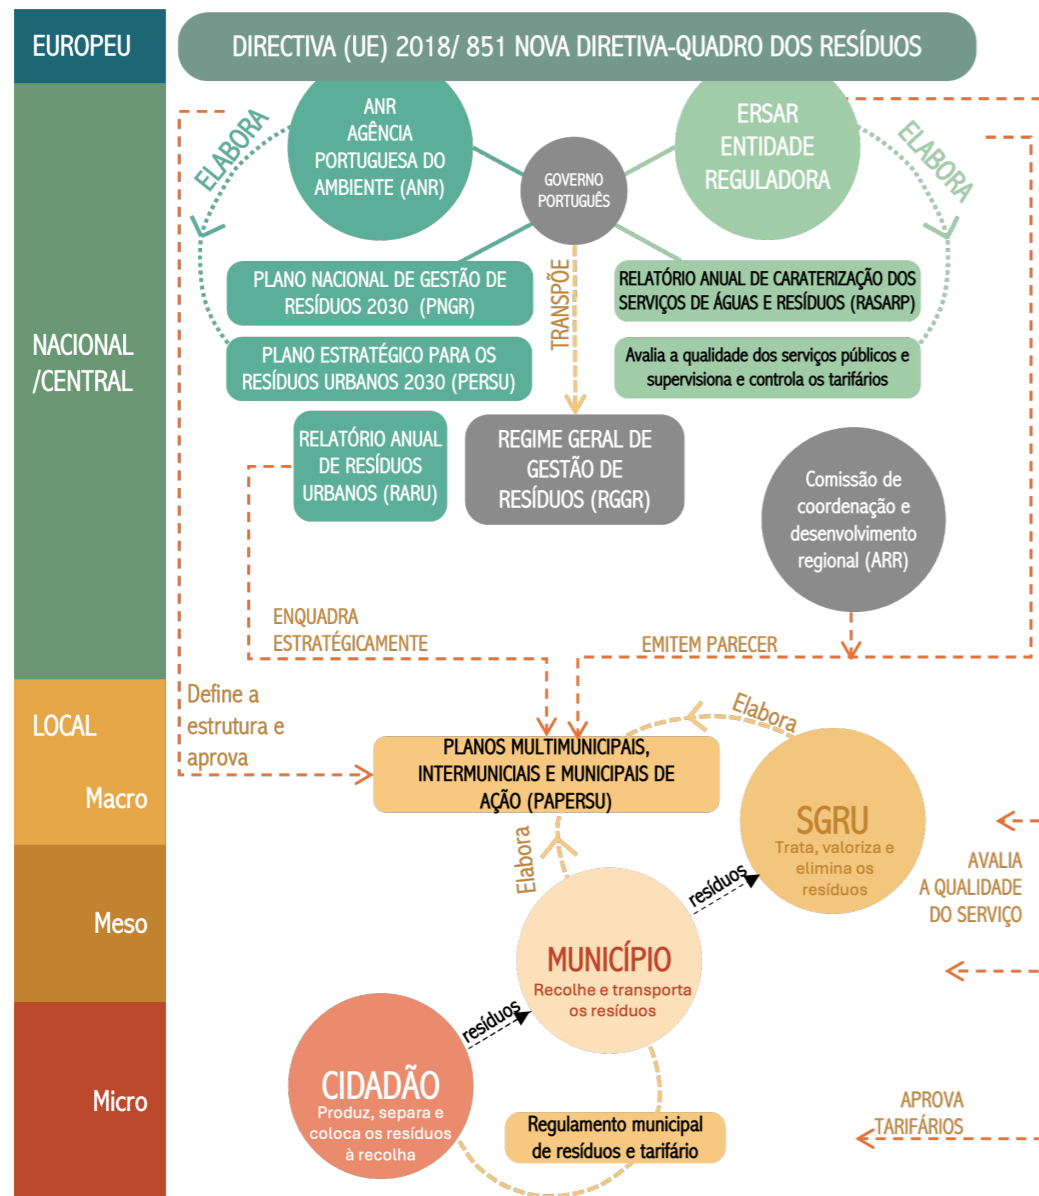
EUROPEU

DIRECTIVA (UE) 2018/ 851 NOVA DIRETIVA-QUADRO DOS RESÍDUOS

NACIONAL /CENTRAL

ELABORA

ANR AGÊNCIA PORTUGUESA DO AMBIENTE (ANR)

GOVERNO PORTUGUÊS

ERSAR ENTIDADE REGULADORA

ELABORA

PLANO NACIONAL DE GESTÃO DE RESÍDUOS 2030 (PNGR)

PLANO ESTRATÉGICO PARA OS RESÍDUOS URBANOS 2030 (PERSU)

TRANSPÕE

RELATÓRIO ANUAL DE CATERIZAÇÃO DOS SERVIÇOS DE ÁGUAS E RESÍDUOS (RASARP)

Avalia a qualidade dos serviços públicos e supervisiona e controla os tarifários

RELATÓRIO ANUAL DE RESÍDUOS URBANOS (RARU)

REGIME GERAL DE GESTÃO DE RESÍDUOS (RGGR)

Comissão de coordenação e desenvolvimento regional (ARR)

ENQUADRA ESTRATÉGICAMENTE

EMITEM PARECER

LOCAL

Macro

Define a estrutura e aprova

PLANOS MULTIMUNICIPAIS, INTERMUNICIAIS E MUNICIPAIS DE AÇÃO (PAPERSU)

Elabora

SGRU
Trata, valoriza e elimina os resíduos

Meso

Elabora

resíduos

AVALIA A QUALIDADE DO SERVIÇO

MUNICÍPIO
Recolhe e transporta os resíduos

Micro

resíduos

CIDADÃO
Produz, separa e coloca os resíduos à recolha

Regulamento municipal de resíduos e tarifário

APROVA TARIFÁRIOS